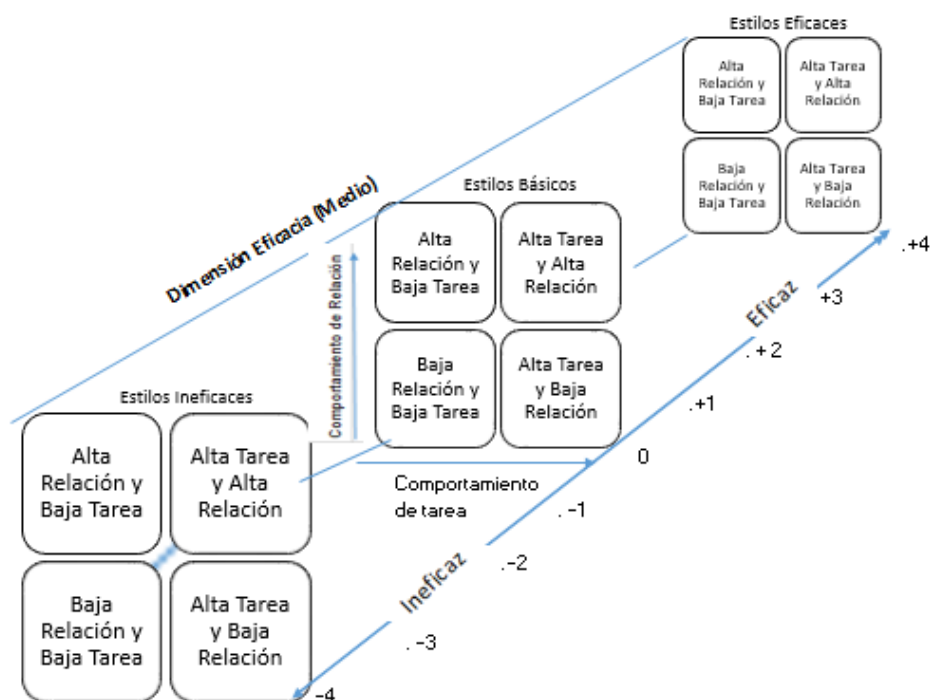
Estilos Eficaces

| Alta Relación y Baja Tarea | Alta Tarea y Alta Relación |
|---|---|
| Baja Relación y Baja Tarea | Alta Tarea y Baja Relación |

Dimensión Eficacia (Medio)

Estilos Básicos

| Alta Relación y Baja Tarea | Alta Tarea y Alta Relación |
|---|---|
| Baja Relación y Baja Tarea | Alta Tarea y Baja Relación |

Comportamiento de Relación

Estilos Ineficaces

| Alta Relación y Baja Tarea | Alta Tarea y Alta Relación |
|---|---|
| Baja Relación y Baja Tarea | Alta Tarea y Baja Relación |

Comportamiento de tarea

.+4
+3
Eficaz
. + 2
.+1
0
. -1
.-2
Ineficaz
. -3
-4